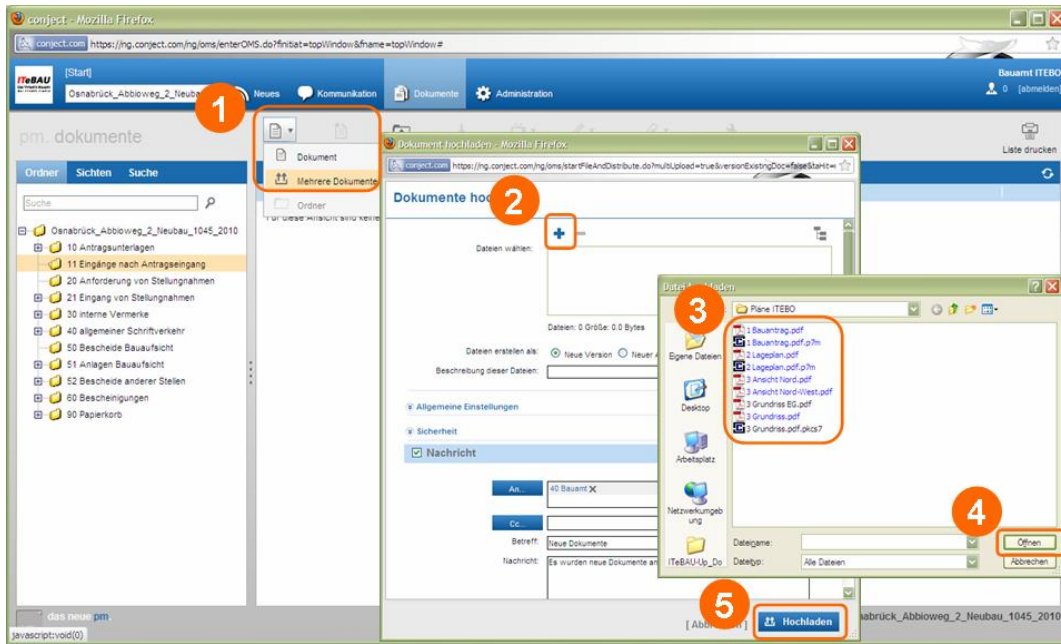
conject - Mozilla Firefox
conject.com https://ng.conject.com/ng/oms/enterOMS.do?finitiat=topWindow&fname=topWindow#

ITeBAU
[Start]
Osnabrück_Abbioweg_2_Neubau
1
Neues
Kommunikation
Dokumente
Administration
Bauamt ITEBO
0 [abmelden]

pm. dokumente
Dokument
Mehrere Dokumente
Ordner
Liste drucken

Ordner Sichten Suche
Suche

Osnabrück_Abbioweg_2_Neubau_1045_2010
10 Antragsunterlagen
11 Eingänge nach Antragseingang
20 Anforderung von Stellungnahmen
21 Eingang von Stellungnahmen
30 interne Vermerke
40 allgemeiner Schriftverkehr
50 Bescheide Bauaufsicht
51 Anlagen Bauaufsicht
52 Bescheide anderer Stellen
60 Bescheinigungen
90 Papierkorb

Für diese Ansicht sind keine

Dokument hochladen - Mozilla Firefox
conject.com https://ng.conject.com/ng/oms/startFileAndDistribute.do?multiUpload=true&versionExistingDoc=false&tHit=
Dokumente hoc
2
+
Dateien wählen:
Dateien: 0 Größe: 0.0 Bytes
Dateien erstellen als: Neue Version Neuer
Beschreibung dieser Dateien:
Allgemeine Einstellungen
Sicherheit
Nachricht
An...
40 Bauamt
Cc...
Betreff: Neue Dokumente
Nachricht: Es wurden neue Dokumente an
[ Abbrechen ]
5
Hochladen

Datei hochladen
3
Pläne ITEBO
Eigene Dateien
Desktop
Arbeitsplatz
Netzwerkumgebung
ITeBAU-Up_Do
1 Bauantrag.pdf
1 Bauantrag.pdf.p7m
2 Lageplan.pdf
2 Lageplan.pdf.p7m
3 Ansicht Nord.pdf
3 Ansicht Nord-West.pdf
3 Grundriss EG.pdf
3 Grundriss.pdf
3 Grundriss.pdf.pkcs7
4
Dateiname:
Dateityp: Alle Dateien
Öffnen
Abbrechen

das neue pm
nabrück_Abbioweg_2_Neubau_1045_2010
javascript:void(0)